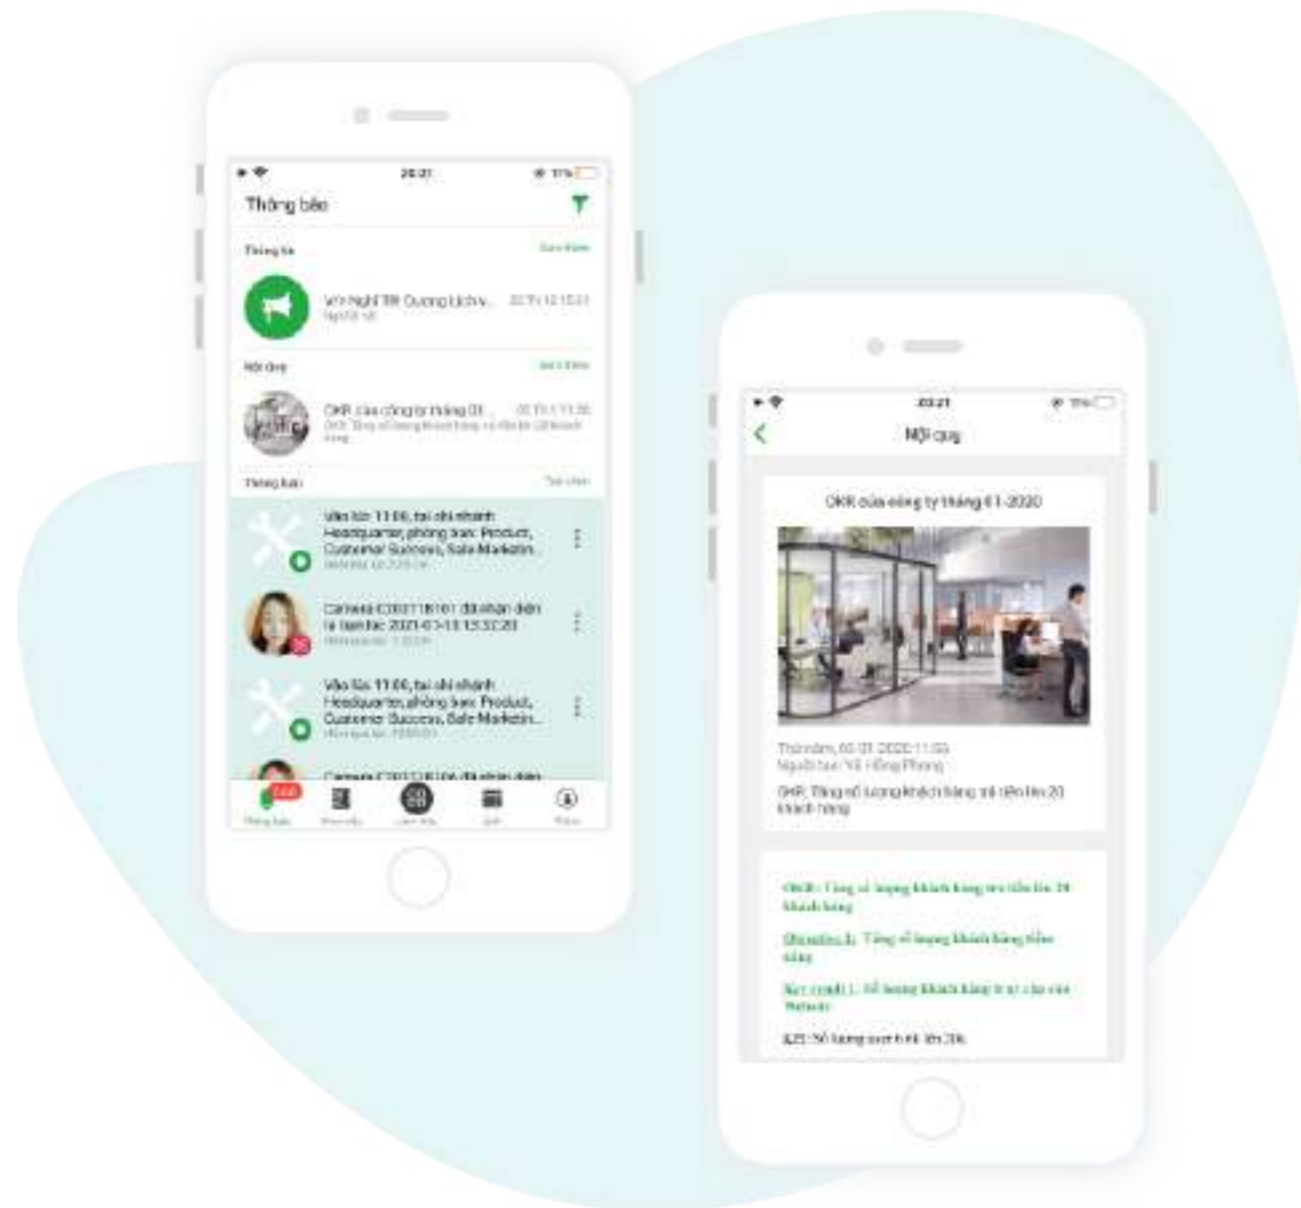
20:21

Thông báo

Thông báo

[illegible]

V/v Nghỉ Tết Dương lịch v... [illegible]

Nội dung

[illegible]

OKR của công ty tháng 01... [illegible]

Thông báo

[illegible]

Vào lúc 11:00, tại chi nhánh Headquarter, phòng ban: Product, Customer Success, Sale Marketin...

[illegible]

Camera C2021 18101 đã nhận diện lạ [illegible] 2021-01-10 13:32:20

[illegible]

Vào lúc 11:00, tại chi nhánh Headquarter, phòng ban: Product, Customer Success, Sale Marketin...

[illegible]

Camera C2021 18106 đã nhận diện

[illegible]

Thông báo

20:21

Nội quy

OKR của công ty tháng 01-2020

Thứ năm, 05 01 2020 11:00
Người tạo: Vũ Hồng Phong

OKR: Tăng số lượng khách hàng trả tiền lên 20 khách hàng

OKR: Tăng số lượng khách hàng trả tiền lên 20 khách hàng

Objective 1: Tăng số lượng khách hàng tiềm năng

Key result 1: Số lượng khách hàng truy cập vào Website

KR1: Số lượng user tính lên 20k